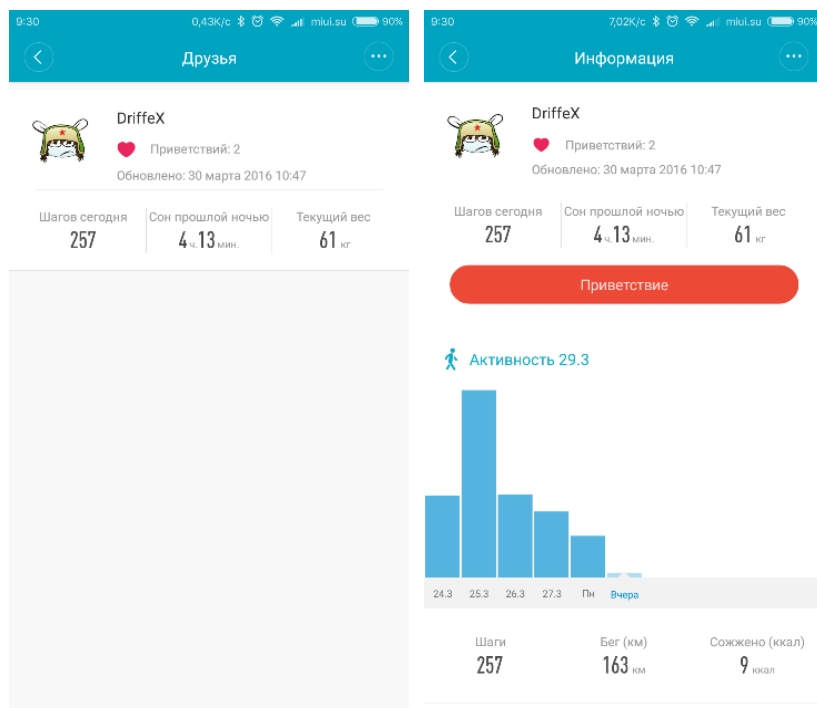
9:30 0,43K/c miui.su 90%

Друзья

DriffeX

Приветствий: 2

Обновлено: 30 марта 2016 10:47

Шагов сегодня
257

Сон прошлой ночью
4 ч. 13 мин.

Текущий вес
61 кг

9:30 7,02K/c miui.su 90%

Информация

DriffeX

Приветствий: 2

Обновлено: 30 марта 2016 10:47

Шагов сегодня
257

Сон прошлой ночью
4 ч. 13 мин.

Текущий вес
61 кг

Приветствие

Активность 29.3

24.3 25.3 26.3 27.3 Пн Вчера

Шаги
257

Бег (км)
163 км

Сожжено (ккал)
9 ккал